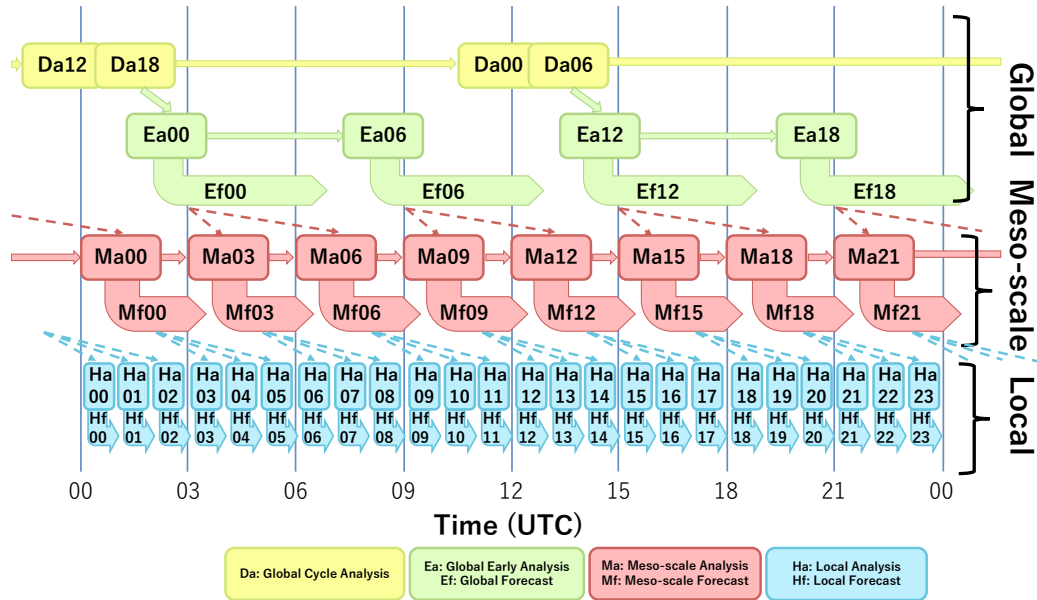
Da12 Da18 Da00 Da06

Ea00 Ea06 Ea12 Ea18

Ef00 Ef06 Ef12 Ef18

Ma00 Ma03 Ma06 Ma09 Ma12 Ma15 Ma18 Ma21

Mf00 Mf03 Mf06 Mf09 Mf12 Mf15 Mf18 Mf21

Ha 00 Ha 01 Ha 02 Ha 03 Ha 04 Ha 05 Ha 06 Ha 07 Ha 08 Ha 09 Ha 10 Ha 11 Ha 12 Ha 13 Ha 14 Ha 15 Ha 16 Ha 17 Ha 18 Ha 19 Ha 20 Ha 21 Ha 22 Ha 23

Hf 00 Hf 01 Hf 02 Hf 03 Hf 04 Hf 05 Hf 06 Hf 07 Hf 08 Hf 09 Hf 10 Hf 11 Hf 12 Hf 13 Hf 14 Hf 15 Hf 16 Hf 17 Hf 18 Hf 19 Hf 20 Hf 21 Hf 22 Hf 23

Global

Meso-scale

Local

00 03 06 09 12 15 18 21 00

Time (UTC)

Da: Global Cycle Analysis

Ea: Global Early Analysis
Ef: Global Forecast

Ma: Meso-scale Analysis
Mf: Meso-scale Forecast

Ha: Local Analysis
Hf: Local Forecast